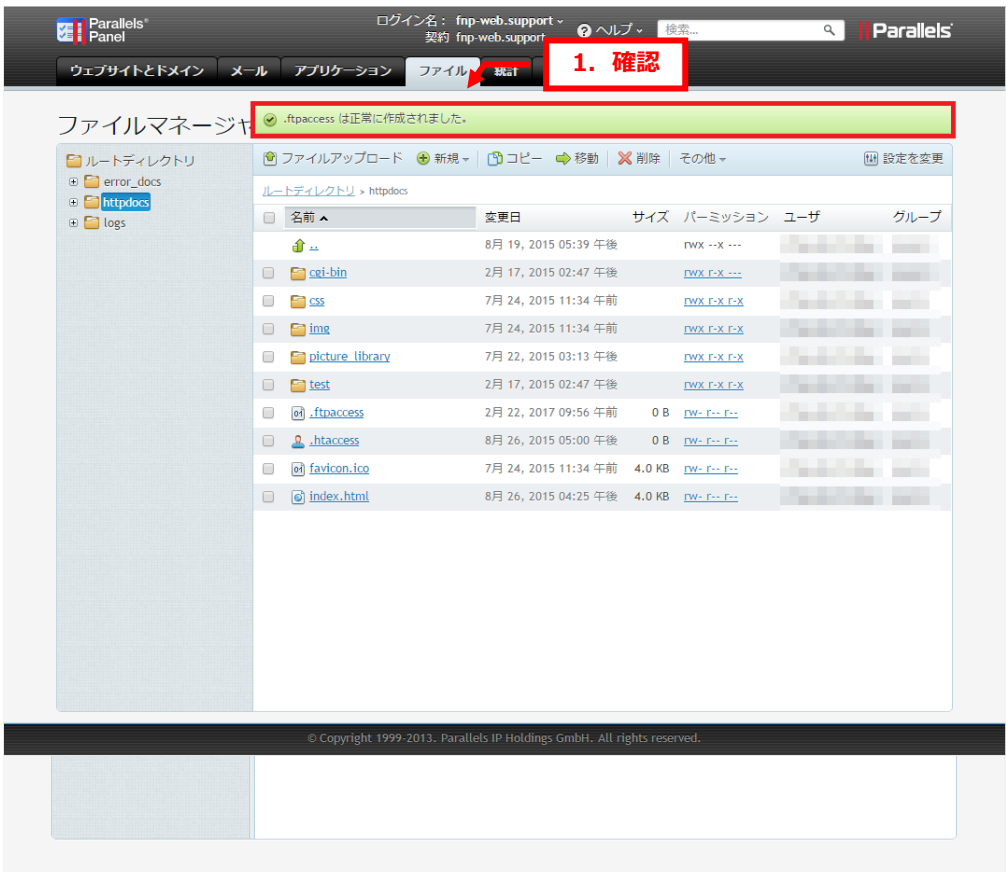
Parallels® Panel

ログイン名： fnp-web.support
契約 fnp-web.support

ヘルプ

検索...

Parallels

ウェブサイトとドメイン　メール　アプリケーション　ファイル　統計

1. 確認

ファイルマネージャ

.ftpaccess は正常に作成されました。

ルートディレクトリ
error_docs
httpdocs
logs

ファイルアップロード　新規　コピー　移動　削除　その他　設定を変更

ルートディレクトリ > httpdocs

| 名前 | 変更日 | サイズ | パーミッション | ユーザ | グループ |
|---|---|---|---|---|---|
| .. | 8月 19, 2015 05:39 午後 | | rwx --x --- | | |
| cgi-bin | 2月 17, 2015 02:47 午後 | | rwx r-x --- | | |
| css | 7月 24, 2015 11:34 午前 | | rwx r-x r-x | | |
| img | 7月 24, 2015 11:34 午前 | | rwx r-x r-x | | |
| picture_library | 7月 22, 2015 03:13 午後 | | rwx r-x r-x | | |
| test | 2月 17, 2015 02:47 午後 | | rwx r-x r-x | | |
| .ftpaccess | 2月 22, 2017 09:56 午前 | 0 B | rw- r-- r-- | | |
| .htaccess | 8月 26, 2015 05:00 午後 | 0 B | rw- r-- r-- | | |
| favicon.ico | 7月 24, 2015 11:34 午前 | 4.0 KB | rw- r-- r-- | | |
| index.html | 8月 26, 2015 04:25 午後 | 4.0 KB | rw- r-- r-- | | |

© Copyright 1999-2013. Parallels IP Holdings GmbH. All rights reserved.